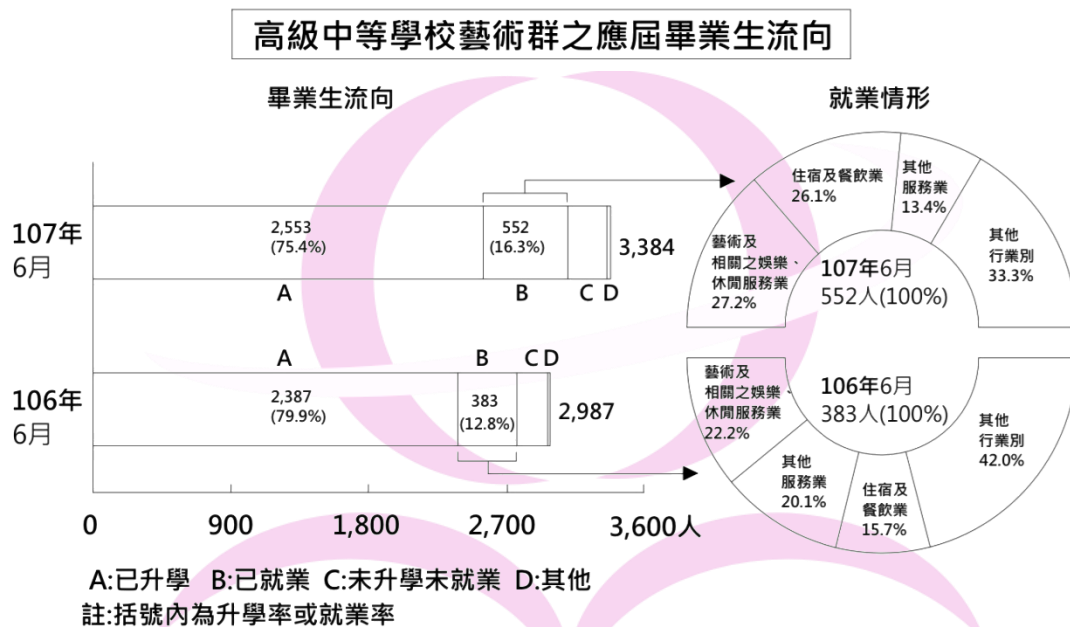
高級中等學校藝術群之應屆畢業生流向

畢業生流向

就業情形

107年
6月

2,553
(75.4%)

552
(16.3%)

3,384

A B C D

A B C D

106年
6月

2,387
(79.9%)

383
(12.8%)

2,987

0 900 1,800 2,700 3,600人

住宿及餐飲業
26.1%

其他
服務業
13.4%

其他
行業別
33.3%

藝術及
相關之娛樂、
休閒服務業
27.2%

107年6月
552人(100%)

藝術及
相關之娛樂、
休閒服務業
22.2%

106年6月
383人(100%)

其他
行業別
42.0%

其他
服務業
20.1%

住宿及
餐飲業
15.7%

A:已升學 B:已就業 C:未升學未就業 D:其他
註:括號內為升學率或就業率